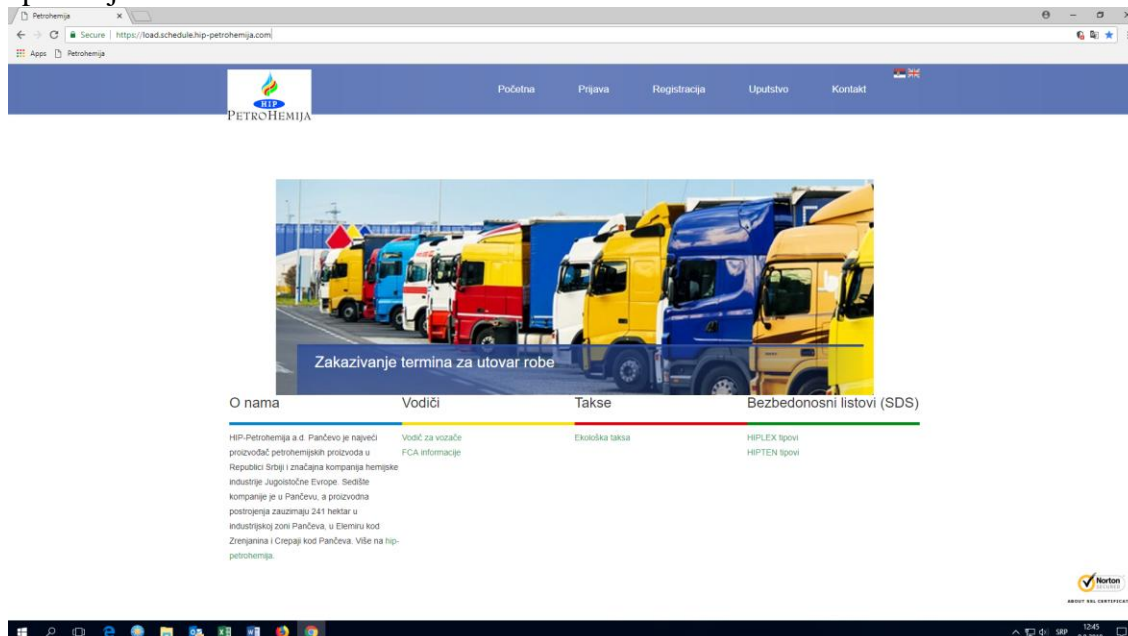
Petrohemija ×

Secure | https://load.schedule.hip-petrohemija.com

Apps Petrohemija

HIP PETROHEMIJA

Početna Prijava Registracija Uputstvo Kontakt

Zakazivanje termina za utovar robe

O nama

HIP-Petrohemija a.d. Pančevo je najveći proizvođač petrohemijskih proizvoda u Republici Srbiji i značajna kompanija hemijske industrije Jugoistočne Evrope. Sedište kompanije je u Pančevu, a proizvodna postrojenja zauzimaju 241 hektar u industrijskoj zoni Pančeva, u Elemiru kod Zrenjanina i Crepaji kod Pančeva. Više na hip-petrohemija.

Vodiči

Vodič za vozače
FCA informacije

Takse

Ekološka taksa

Bezbedonosni listovi (SDS)

HIPLEX tipovi
HIPTEN tipovi

Norton SECURED
ABOUT SSL CERTIFICATES

SRP 12:45